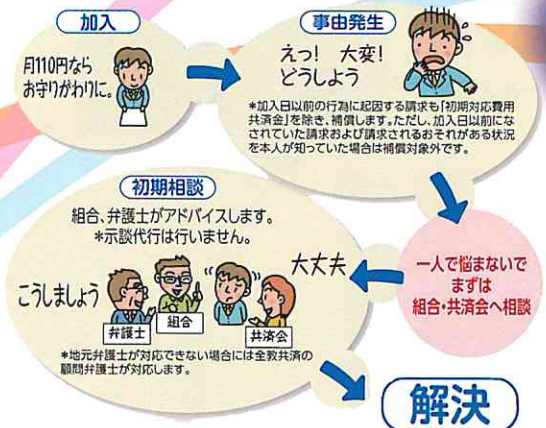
加入

月110円なら
お守りがわりに。

事由発生

えっ！ 大変！
どうしよう

*加入日以前の行為に起因する請求も「初期対応費用共済金」を除き、補償します。ただし、加入日以前になされていた請求および請求されるおそれがある状況を本人が知っていた場合は補償対象外です。

初期相談

組合、弁護士がアドバイスします。
*示談代行は行いません。

大丈夫

こうしましょう

弁護士

組合

共済会

一人で悩まないで
まずは
組合・共済会へ相談

*地元弁護士が対応できない場合には全教共済の顧問弁護士が対応します。

解決